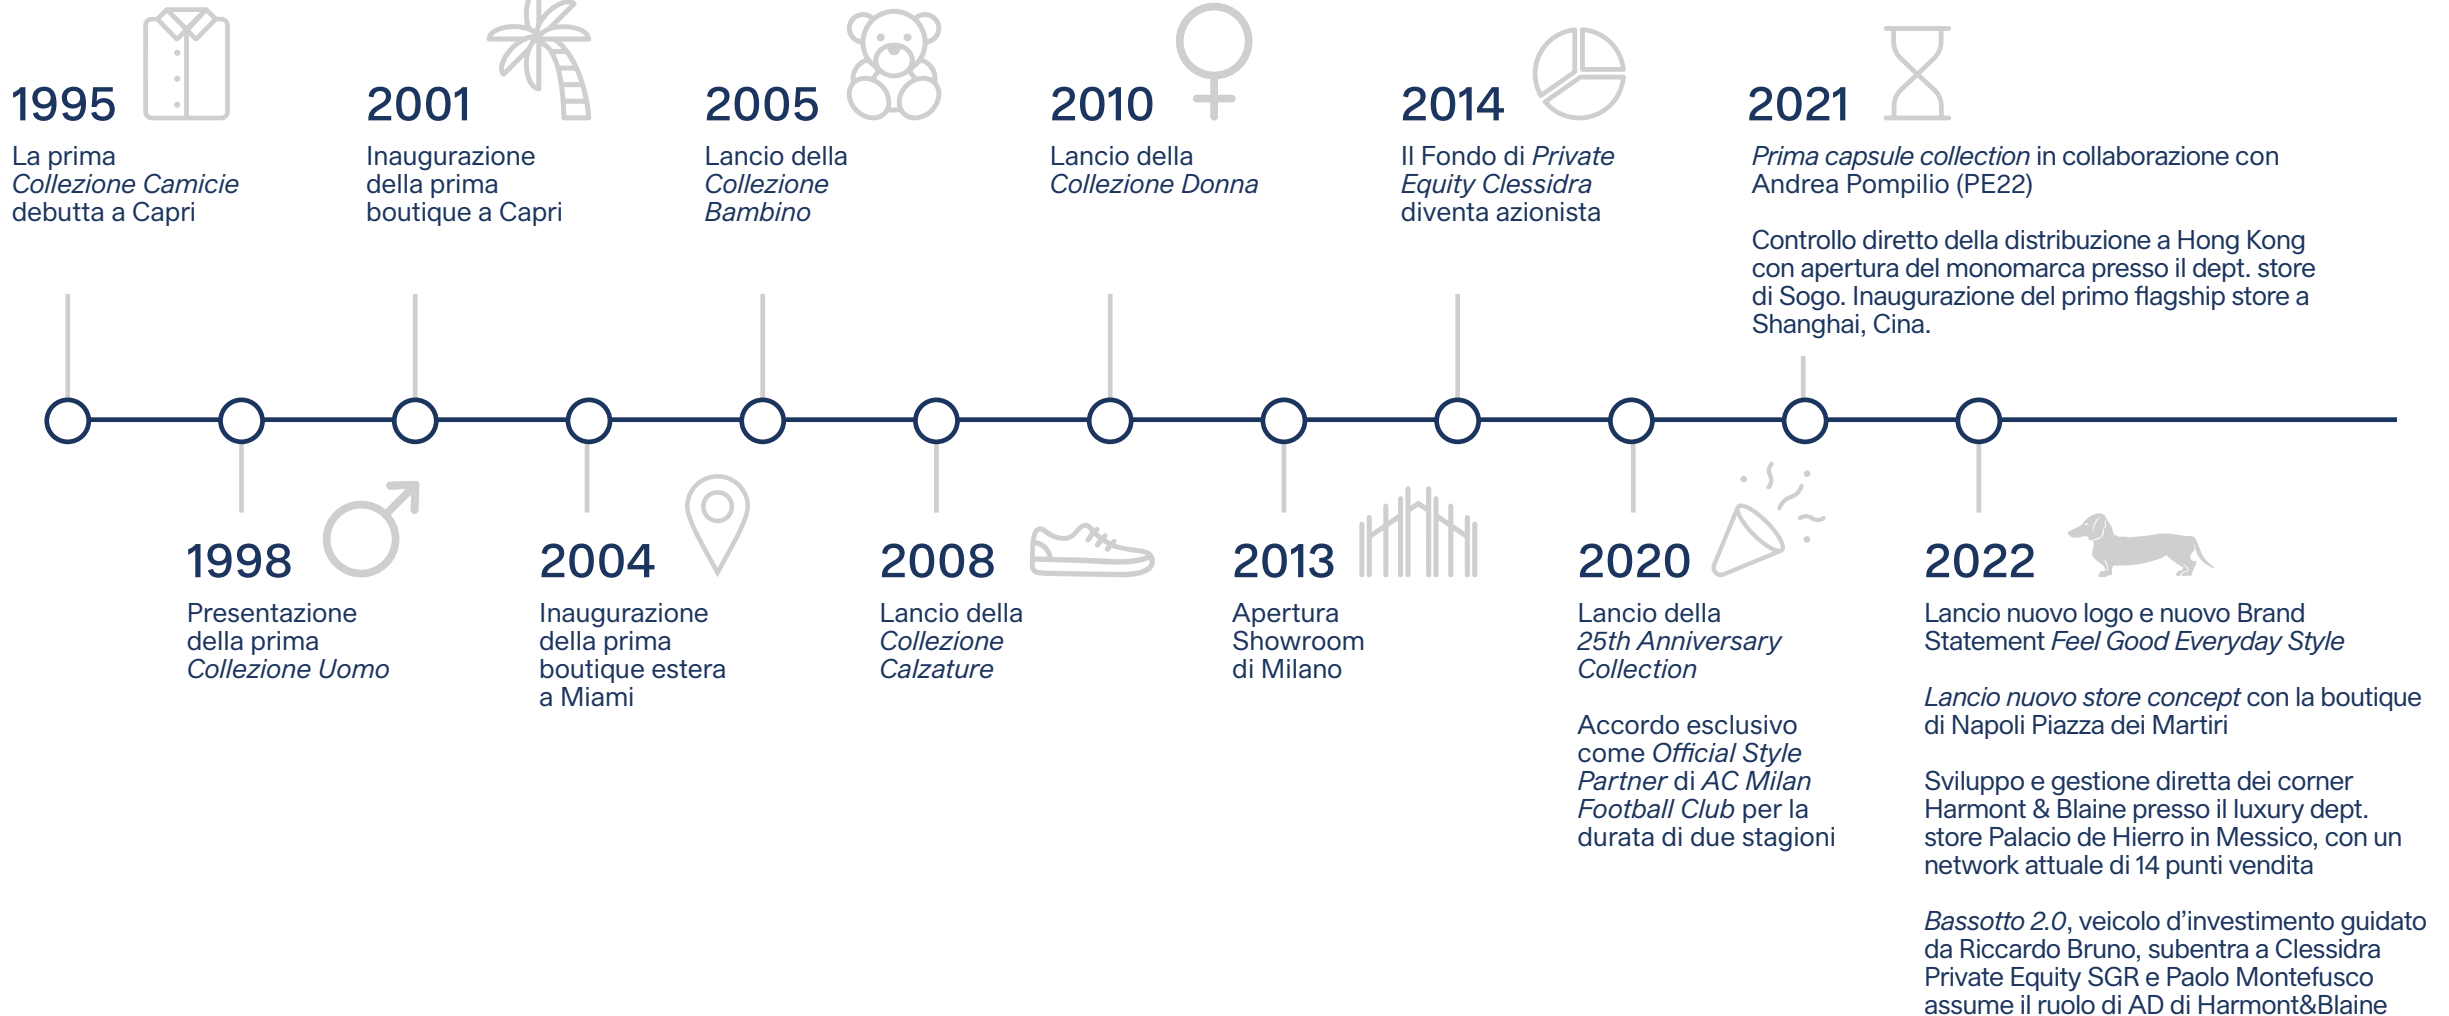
1995
La prima *Collezione Camicie* debutta a Capri

2001
Inaugurazione della prima boutique a Capri

2005
Lancio della *Collezione Bambino*

2010
Lancio della *Collezione Donna*

2014
Il Fondo di *Private Equity Clessidra* diventa azionista

2021
*Prima capsule collection* in collaborazione con Andrea Pompilio (PE22)

Controllo diretto della distribuzione a Hong Kong con apertura del monomarca presso il dept. store di Sogo. Inaugurazione del primo flagship store a Shanghai, Cina.

1998
Presentazione della prima *Collezione Uomo*

2004
Inaugurazione della prima boutique estera a Miami

2008
Lancio della *Collezione Calzature*

2013
Apertura Showroom di Milano

2020
Lancio della *25th Anniversary Collection*

Accordo esclusivo come *Official Style Partner* di *AC Milan Football Club* per la durata di due stagioni

2022
Lancio nuovo logo e nuovo Brand Statement *Feel Good Everyday Style*

*Lancio nuovo store concept* con la boutique di Napoli Piazza dei Martiri

Sviluppo e gestione diretta dei corner Harmont & Blaine presso il luxury dept. store Palacio de Hierro in Messico, con un network attuale di 14 punti vendita

*Bassotto 2.0*, veicolo d'investimento guidato da Riccardo Bruno, subentra a Clessidra Private Equity SGR e Paolo Montefusco assume il ruolo di AD di Harmont&Blaine